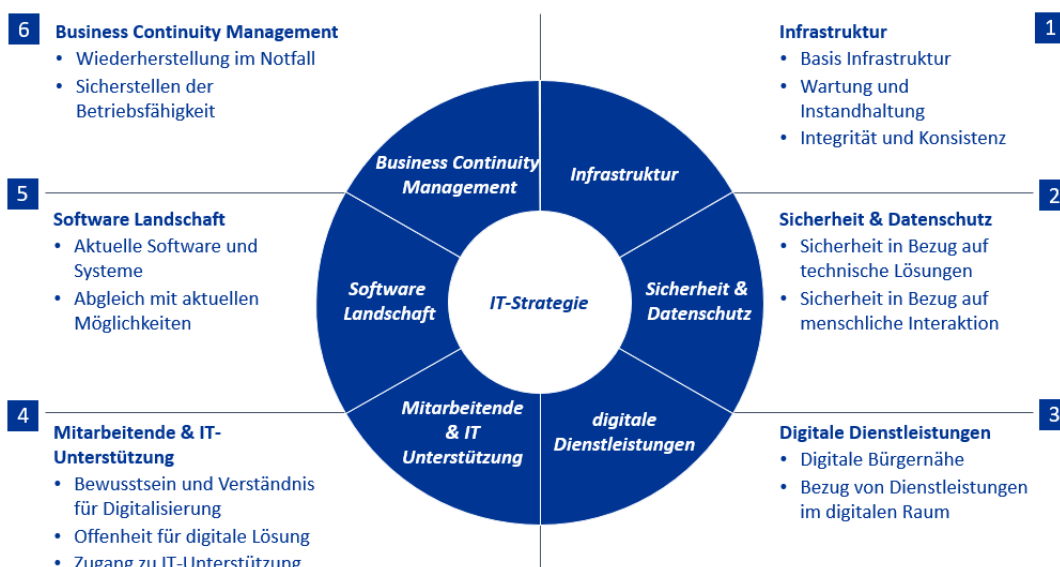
6 Business Continuity Management
- Wiederherstellung im Notfall
- Sicherstellen der Betriebsfähigkeit

1 Infrastruktur
- Basis Infrastruktur
- Wartung und Instandhaltung
- Integrität und Konsistenz

5 Software Landschaft
- Aktuelle Software und Systeme
- Abgleich mit aktuellen Möglichkeiten

2 Sicherheit & Datenschutz
- Sicherheit in Bezug auf technische Lösungen
- Sicherheit in Bezug auf menschliche Interaktion

4 Mitarbeitende & IT-Unterstützung
- Bewusstsein und Verständnis für Digitalisierung
- Offenheit für digitale Lösung
- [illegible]

3 Digitale Dienstleistungen
- Digitale Bürgernähe
- Bezug von Dienstleistungen im digitalen Raum

Business Continuity Management
Infrastruktur
Software Landschaft
IT-Strategie
Sicherheit & Datenschutz
Mitarbeitende & IT Unterstützung
digitale Dienstleistungen